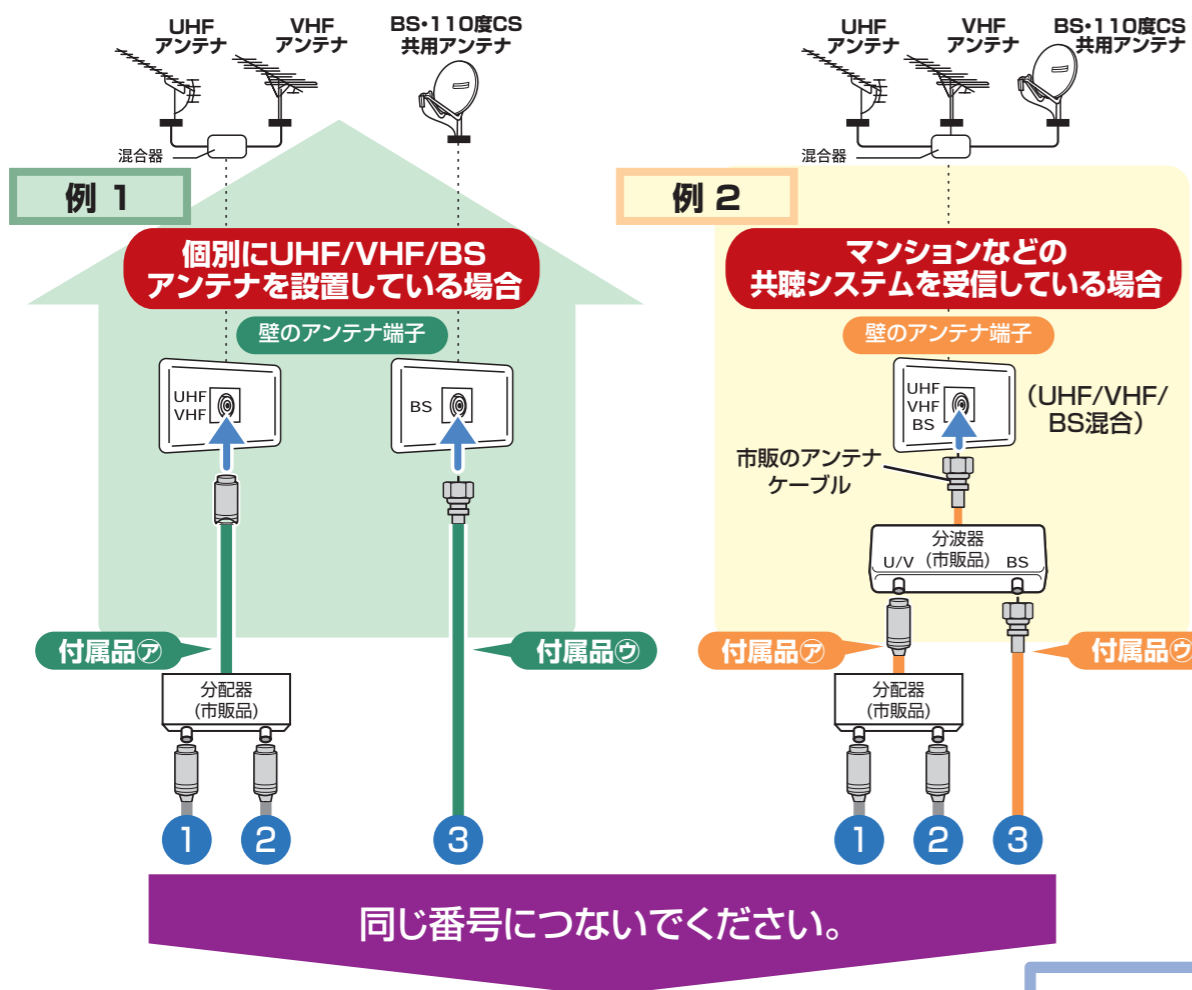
UHF
アンテナ
VHF
アンテナ
BS•110度CS
共用アンテナ
混合器

例 1

個別にUHF/VHF/BS
アンテナを設置している場合

壁のアンテナ端子

UHF
VHF

BS

付属品㋐
付属品㋒

分配器
(市販品)

1 2 3

UHF
アンテナ
VHF
アンテナ
BS•110度CS
共用アンテナ
混合器

例 2

マンションなどの
共聴システムを受信している場合

壁のアンテナ端子

UHF
VHF
BS

(UHF/VHF/
BS混合)

市販のアンテナ
ケーブル

分波器
(市販品)
U/V BS

付属品㋐
付属品㋒

分配器
(市販品)

1 2 3

同じ番号につないでください。